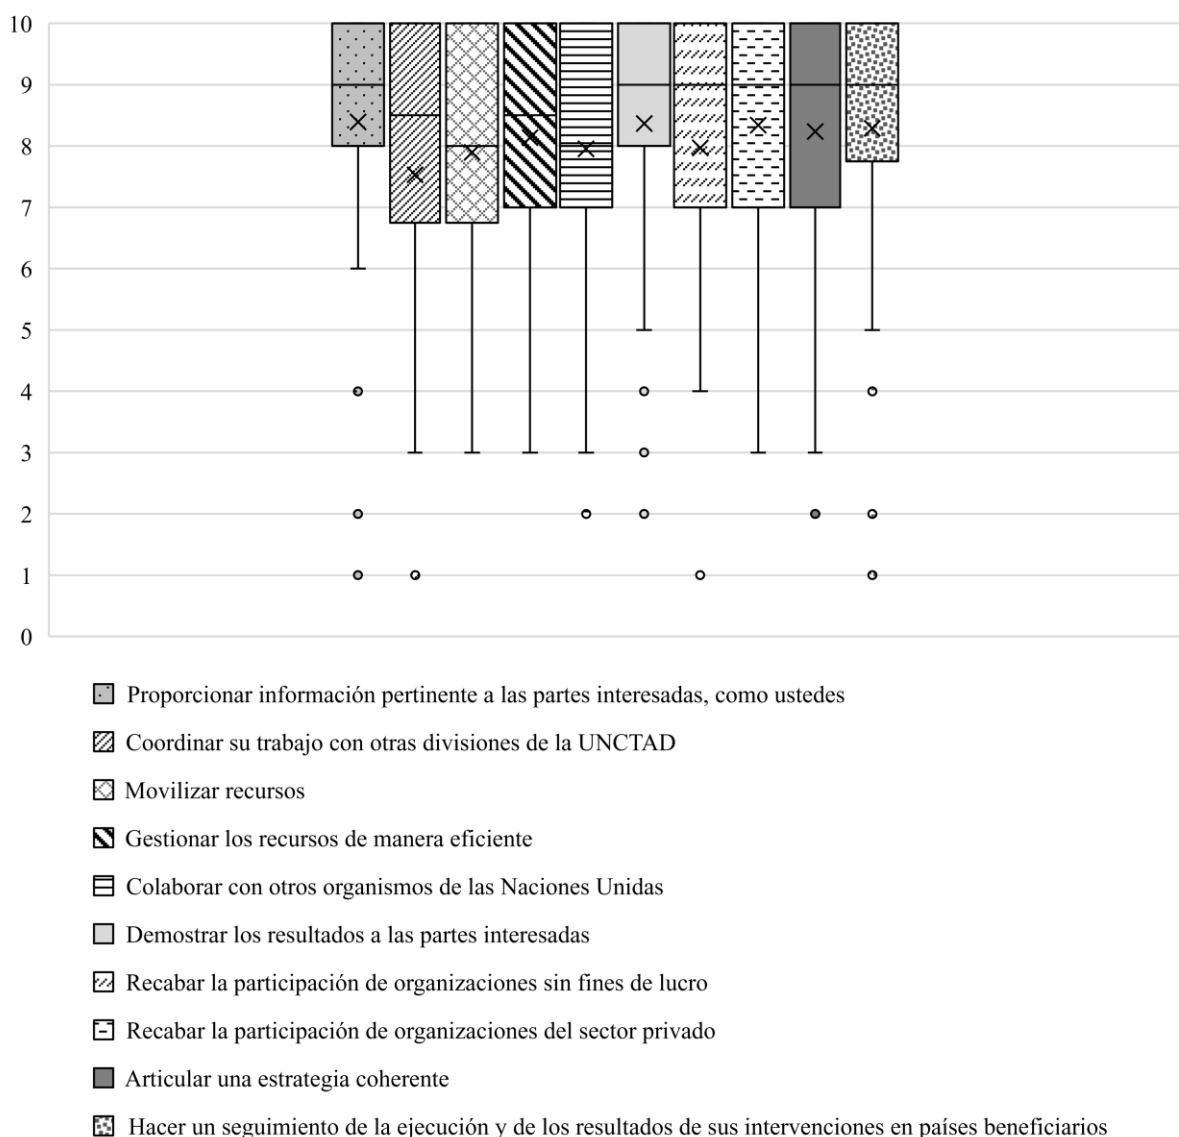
10
9
8
7
6
5
4
3
2
1
0

Proporcionar información pertinente a las partes interesadas, como ustedes

Coordinar su trabajo con otras divisiones de la UNCTAD

Movilizar recursos

Gestionar los recursos de manera eficiente

Colaborar con otros organismos de las Naciones Unidas

Demostrar los resultados a las partes interesadas

Recabar la participación de organizaciones sin fines de lucro

Recabar la participación de organizaciones del sector privado

Articular una estrategia coherente

Hacer un seguimiento de la ejecución y de los resultados de sus intervenciones en países beneficiarios